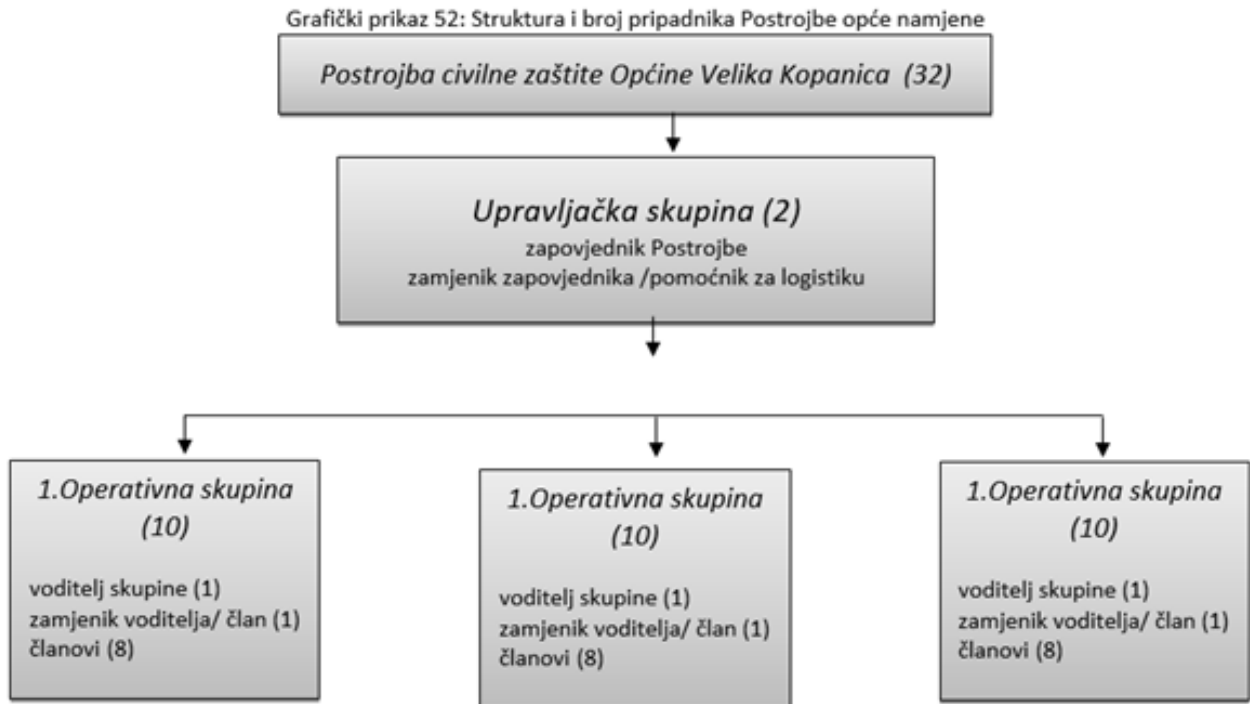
Grafički prikaz 52: Struktura i broj pripadnika Postrojbe opće namjene

Postrojba civilne zaštite Općine Velika Kopanica (32)

Upravljačka skupina (2)
zapovjednik Postrojbe
zamjenik zapovjednika /pomoćnik za logistiku

1.Operativna skupina (10)

voditelj skupine (1)
zamjenik voditelja/ član (1)
članovi (8)

1.Operativna skupina (10)

voditelj skupine (1)
zamjenik voditelja/ član (1)
članovi (8)

1.Operativna skupina (10)

voditelj skupine (1)
zamjenik voditelja/ član (1)
članovi (8)